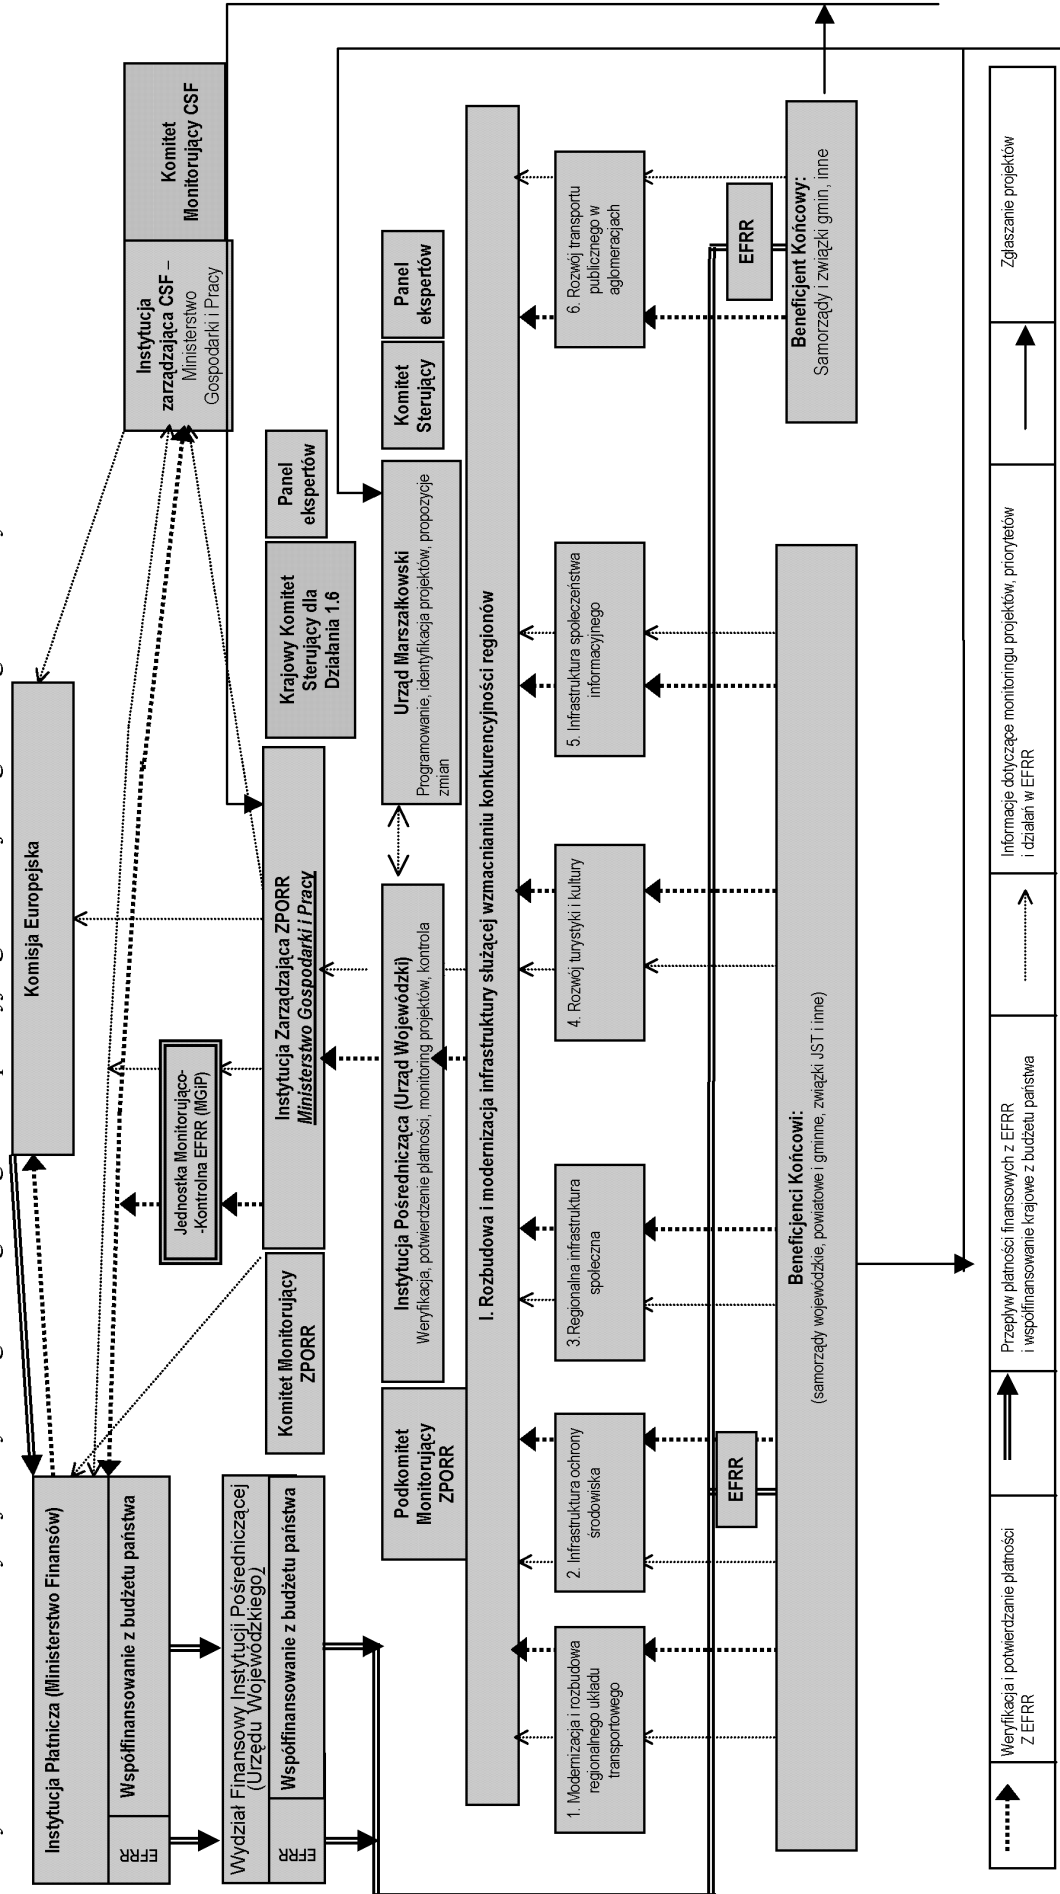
Komitet Monitorujący CSF

Instytucja zarządzająca CSF – Ministerstwo Gospodarki i Pracy

Komisja Europejska

Instytucja Płatnicza (Ministerstwo Finansów)

EFRR

Współfinansowanie z budżetu państwa

Wydział Finansowy Instytucji Pośredniczącej (Urzędu Wojewódzkiego)

EFRR

Współfinansowanie z budżetu państwa

Jednostka Monitorująco-Kontrolna EFRR (MGiP)

Komitet Monitorujący ZPORR

Instytucja Zarządzająca ZPORR Ministerstwo Gospodarki i Pracy

Krajowy Komitet Sterujący dla Działania 1.6

Panel ekspertów

Komitet Sterujący

Panel ekspertów

Urząd Marszałkowski
Programowanie, identyfikacja projektów, propozycje zmian

Instytucja Pośrednicząca (Urząd Wojewódzki)
Weryfikacja, potwierdzenie płatności, monitoring projektów, kontrola

Podkomitet Monitorujący ZPORR

I. Rozbudowa i modernizacja infrastruktury służącej wzmacnianiu konkurencyjności regionów

1. Modernizacja i rozbudowa regionalnego układu transportowego

2. Infrastruktura ochrony środowiska

3.Regionalna infrastruktura społeczna

4. Rozwój turystyki i kultury

5. Infrastruktura społeczeństwa informacyjnego

6. Rozwój transportu publicznego w aglomeracjach

EFRR

EFRR

Beneficjenci Końcowi:
(samorządy wojewódzkie, powiatowe i gminne, związki JST i inne)

Beneficjent Końcowy:
Samorządy i związki gmin, inne

Weryfikacja i potwierdzanie płatności Z EFRR

Przepływ płatności finansowych z EFRR i współfinansowanie krajowe z budżetu państwa

Informacje dotyczące monitoringu projektów, priorytetów i działań w EFRR

Zgłaszanie projektów